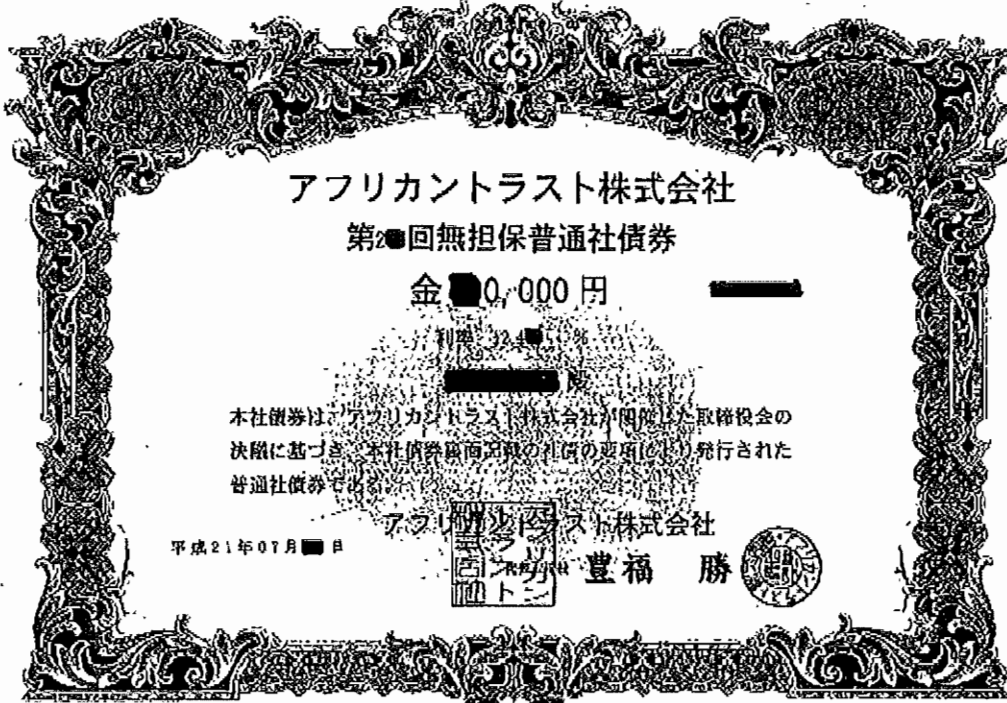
アフリカントラスト株式会社

第2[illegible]回無担保普通社債券

金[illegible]0,000円

利率 12.4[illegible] %

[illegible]殿

本社債券は、アフリカントラスト株式会社が開催した取締役会の決議に基づき、本社債券裏面記載の社債の要項により発行された普通社債券である。

平成21年07月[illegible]日

アフリカントラスト株式会社

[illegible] 豊福 勝